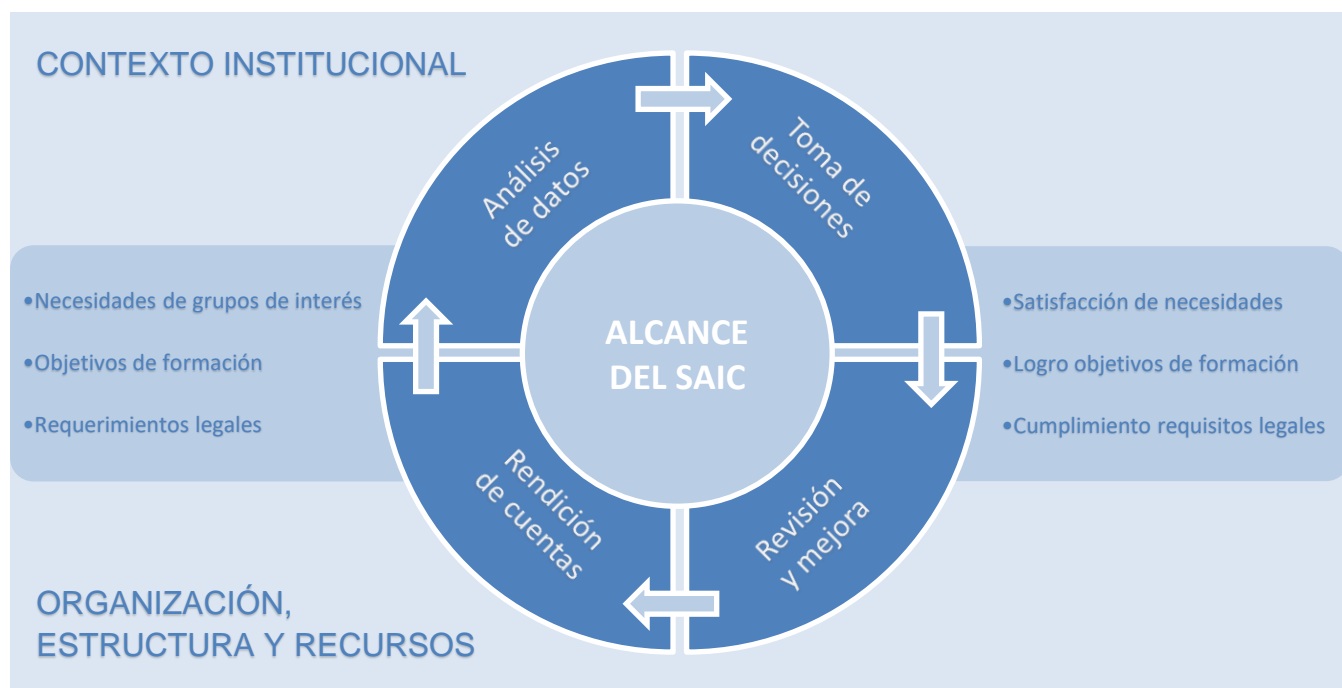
CONTEXTO INSTITUCIONAL

Análisis de datos

Toma de decisiones

•Necesidades de grupos de interés

•Objetivos de formación

•Requerimientos legales

ALCANCE DEL SAIC

•Satisfacción de necesidades

•Logro objetivos de formación

•Cumplimiento requisitos legales

Rendición de cuentas

Revisión y mejora

ORGANIZACIÓN, ESTRUCTURA Y RECURSOS